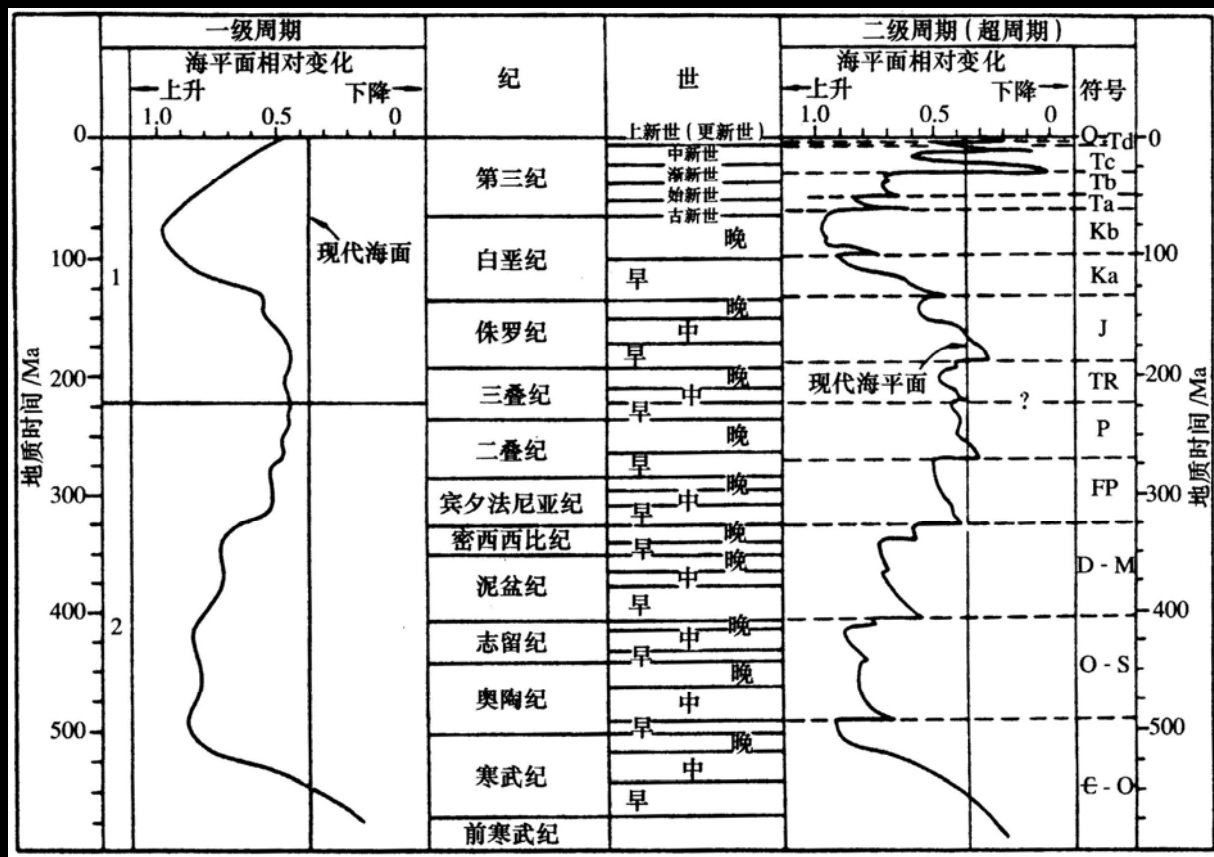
一级周期

海平面相对变化

上升 下降

1.0 0.5 0

0 100 200 300 400 500

地质时间/Ma

1

2

现代海面

纪

第三纪

白垩纪

侏罗纪

三叠纪

二叠纪

宾夕法尼亚纪

密西西比纪

泥盆纪

志留纪

奥陶纪

寒武纪

前寒武纪

世

上新世(更新世)

中新世

渐新世

始新世

古新世

晚

早

晚

中

早

晚

中

早

晚

早

晚

中

早

晚

早

晚

中

早

晚

中

早

晚

中

早

晚

中

早

二级周期(超周期)

海平面相对变化

上升 下降

1.0 0.5 0

现代海平面

?

符号

Q-Td

Tc

Tb

Ta

Kb

Ka

J

TR

P

FP

D-M

O-S

Є-O

0 100 200 300 400 500

地质时间/Ma